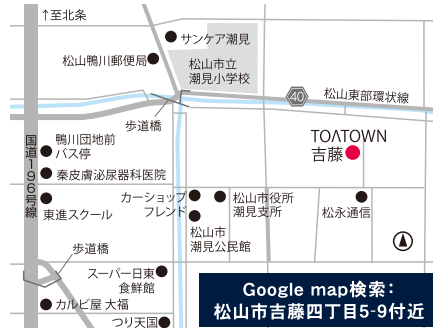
↑至北条

サンケア潮見

松山鴨川郵便局

松山市立潮見小学校

40

松山東部環状線

歩道橋

TOATOWN
吉藤

国道196号線

鴨川団地前バス停

秦皮膚泌尿器科医院

東進スクール

カーショップフレンド

松山市役所潮見支所

松永通信

松山市潮見公民館

歩道橋

スーパー日東食鮮館

カルビ屋 大福

つり天国

Google map検索：
松山市吉藤四丁目5-9付近